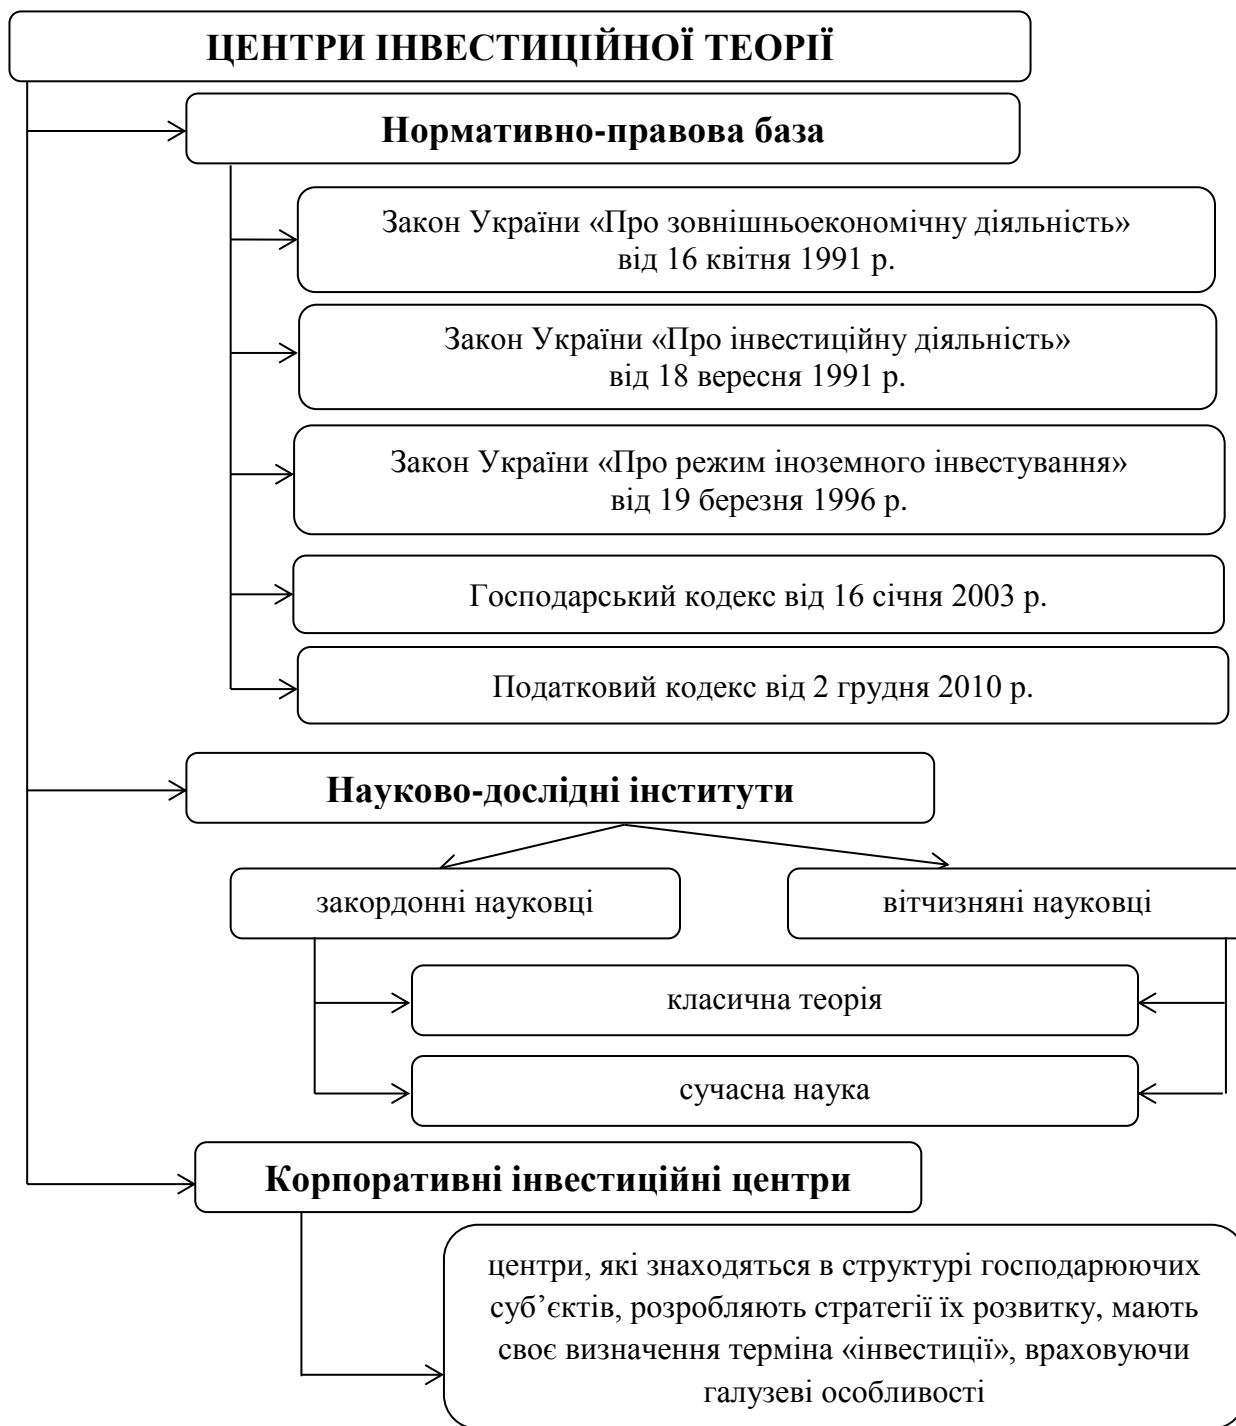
ЦЕНТРИ ІНВЕСТИЦІЙНОЇ ТЕОРІЇ

Нормативно-правова база

Закон України «Про зовнішньоекономічну діяльність» від 16 квітня 1991 р.

Закон України «Про інвестиційну діяльність» від 18 вересня 1991 р.

Закон України «Про режим іноземного інвестування» від 19 березня 1996 р.

Господарський кодекс від 16 січня 2003 р.

Податковий кодекс від 2 грудня 2010 р.

Науково-дослідні інститути

закордонні науковці

вітчизняні науковці

класична теорія

сучасна наука

Корпоративні інвестиційні центри

центри, які знаходяться в структурі господарюючих суб'єктів, розробляють стратегії їх розвитку, мають своє визначення терміна «інвестиції», враховуючи галузеві особливості